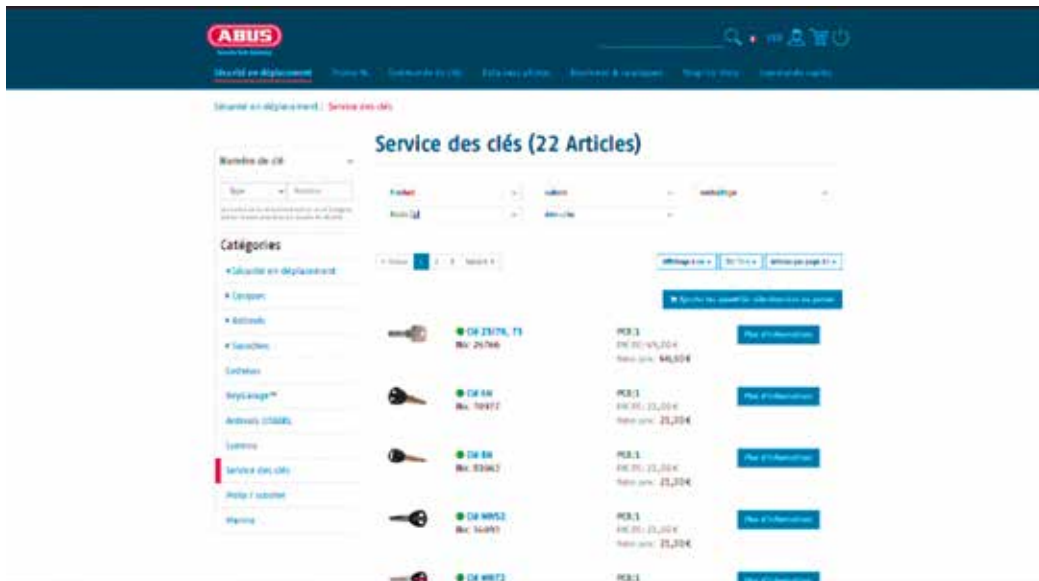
ABUS

Sécurité en déplacement | Promo % | Commande de clés | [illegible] | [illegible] | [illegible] | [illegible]

Sécurité en déplacement | Service des clés

Service des clés (22 Articles)

Numéro de clé

Catégories

• Sécurité en déplacement

• Cadenas

• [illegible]

• Sacoches

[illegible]

KeyGarage™

Antivols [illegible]

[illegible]

Service des clés

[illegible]

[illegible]

● Clé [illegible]
Réf: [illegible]
PCE:1
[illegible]
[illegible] 44,60€
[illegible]

● Clé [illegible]
Réf: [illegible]
PCE:1
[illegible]
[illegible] 21,20€
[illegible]

● Clé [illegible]
Réf: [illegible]
PCE:1
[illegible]
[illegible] 21,20€
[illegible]

● Clé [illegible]
Réf: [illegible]
PCE:1
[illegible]
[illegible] 21,20€
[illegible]

● Clé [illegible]
PCE:1